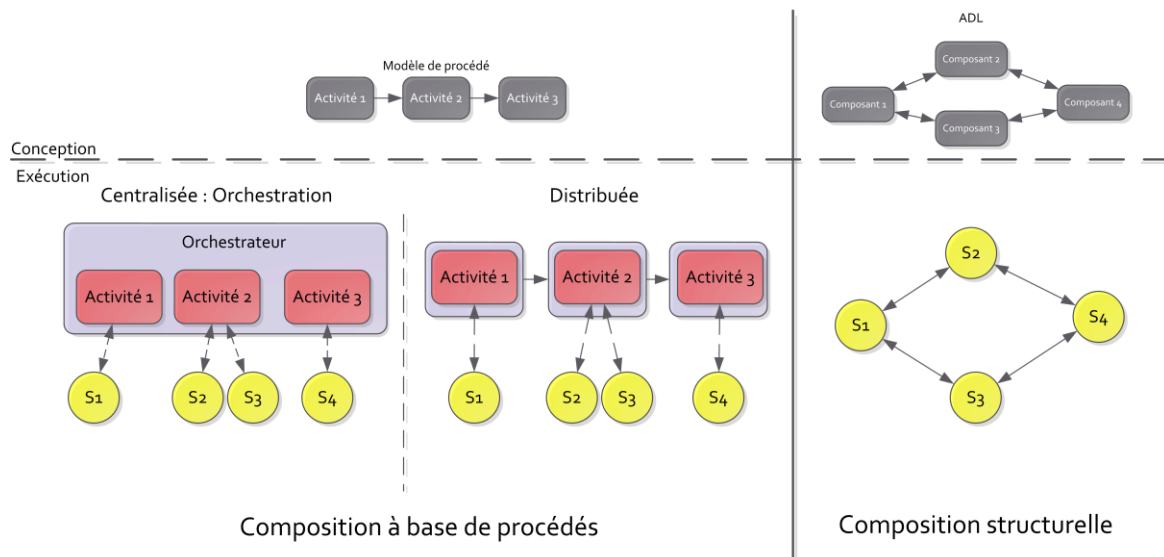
Modèle de procédé

Activité 1
Activité 2
Activité 3

ADL

Composant 2
Composant 1
Composant 4
Composant 3

Conception

Exécution

Centralisée : Orchestration

Orchestrateur

Activité 1
Activité 2
Activité 3

S1
S2
S3
S4

Distribuée

Activité 1
Activité 2
Activité 3

S1
S2
S3
S4

S2
S1
S4
S3

Composition à base de procédés

Composition structurelle